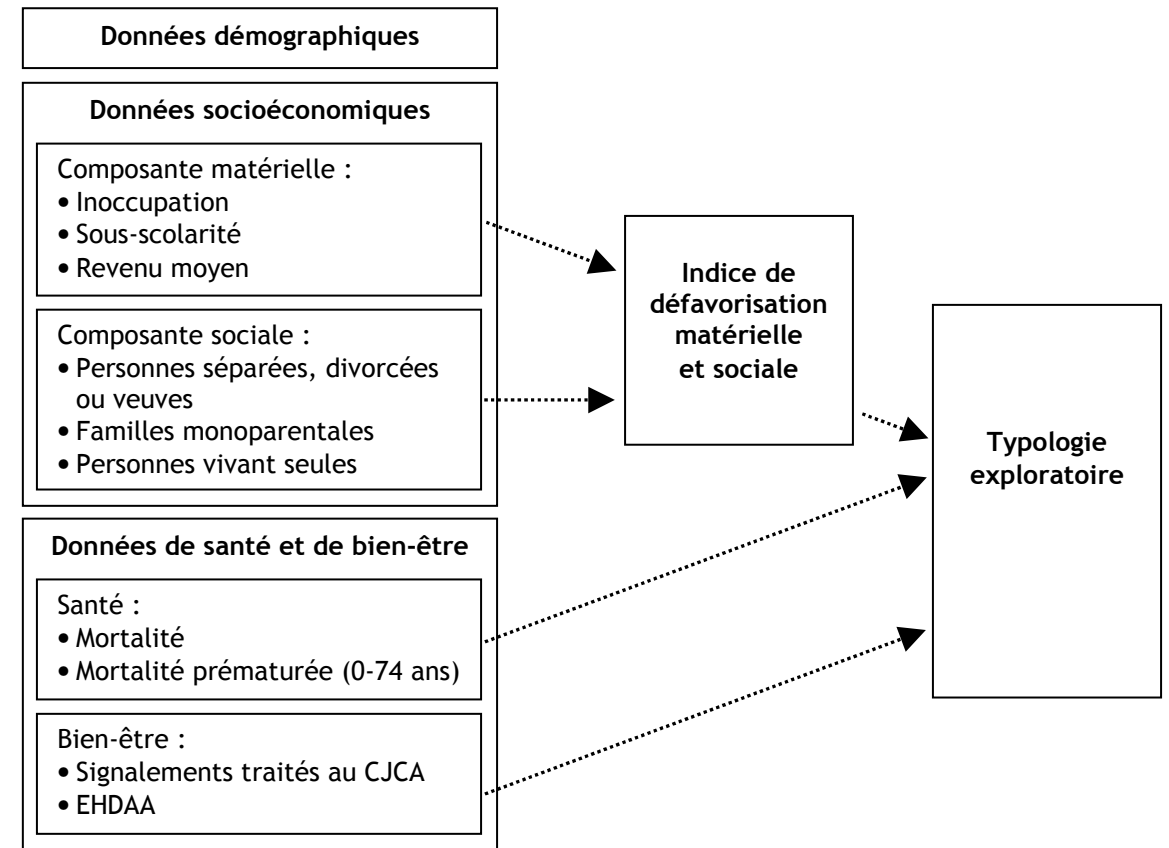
Données démographiques

Données socioéconomiques

Composante matérielle :
• Inoccupation
• Sous-scolarité
• Revenu moyen

Composante sociale :
• Personnes séparées, divorcées ou veuves
• Familles monoparentales
• Personnes vivant seules

Données de santé et de bien-être

Santé :
• Mortalité
• Mortalité prématurée (0-74 ans)

Bien-être :
• Signalements traités au CJCA
• EHDAA

Indice de défavorisation matérielle et sociale

Typologie exploratoire